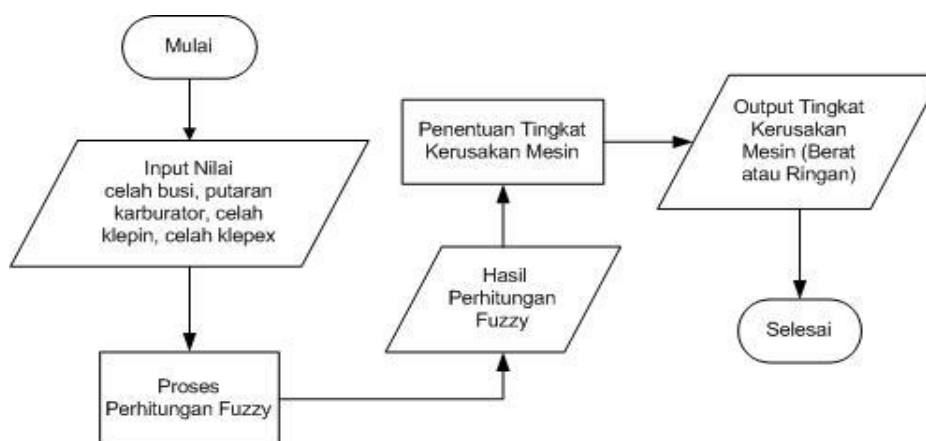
Mulai

Input Nilai
celah busi, putaran karburator, celah klepin, celah klepex

Proses
Perhitungan Fuzzy

Hasil
Perhitungan Fuzzy

Penentuan Tingkat Kerusakan Mesin

Output Tingkat Kerusakan Mesin (Berat atau Ringan)

Selesai